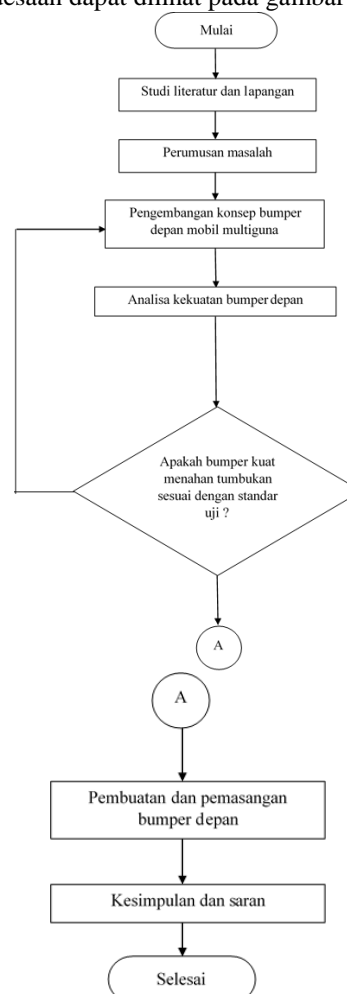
esaian dapat dilihat pada gambar

Mulai

Studi literatur dan lapangan

Perumusan masalah

Pengembangan konsep bumper depan mobil multiguna

Analisa kekuatan bumper depan

Apakah bumper kuat menahan tumbukan sesuai dengan standar uji ?

A

A

Pembuatan dan pemasangan bumper depan

Kesimpulan dan saran

Selesai